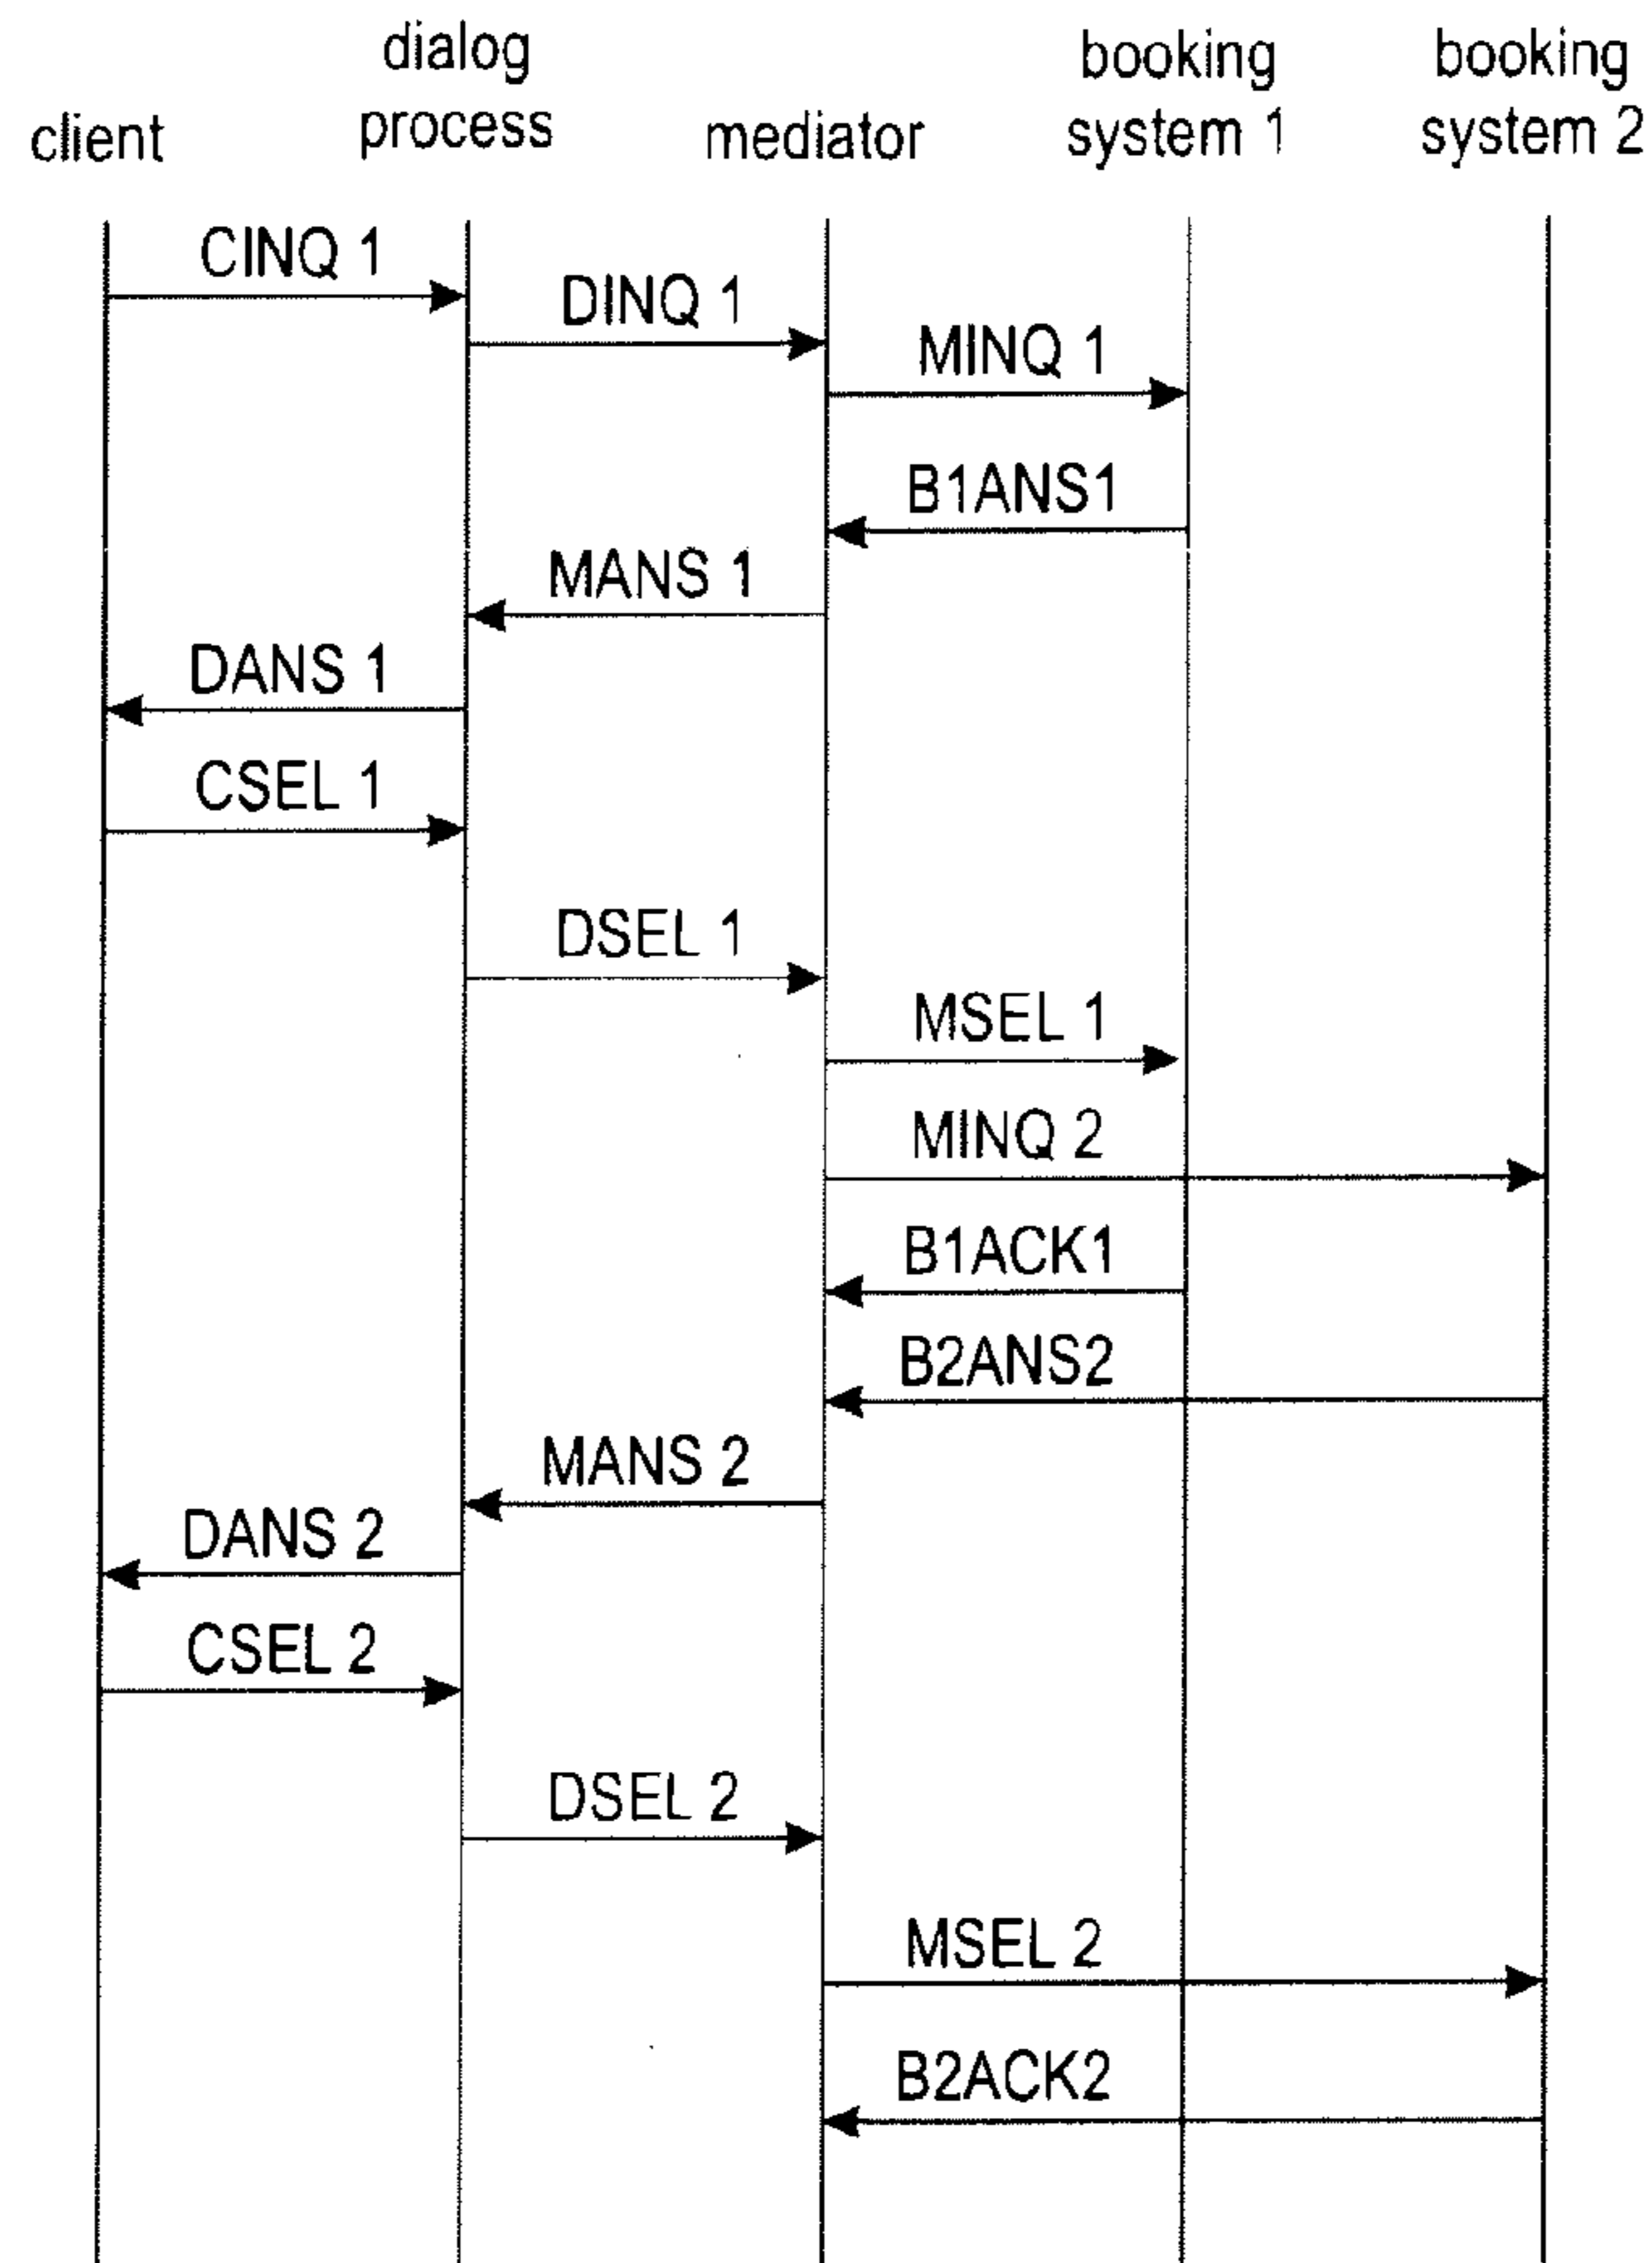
client

dialog process

mediator

booking system 1

booking system 2

CINQ 1

DINQ 1

MINQ 1

B1ANS1

MANS 1

DANS 1

CSEL 1

DSEL 1

MSEL 1

MINQ 2

B1ACK1

B2ANS2

MANS 2

DANS 2

CSEL 2

DSEL 2

MSEL 2

B2ACK2